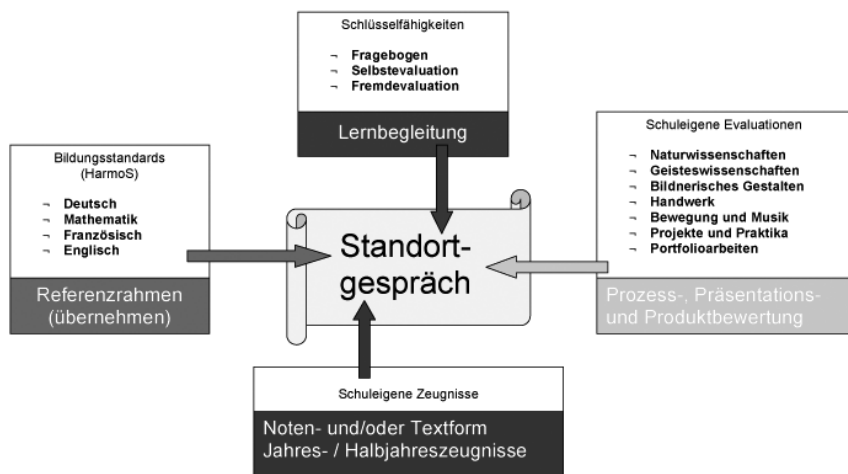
Schlüsselfähigkeiten

¬ Fragebogen
¬ Selbstevaluation
¬ Fremdevaluation

Lernbegleitung

Bildungsstandards (HarmoS)

¬ Deutsch
¬ Mathematik
¬ Französisch
¬ Englisch

Referenzrahmen (übernehmen)

Standortgespräch

Schuleigene Evaluationen

¬ Naturwissenschaften
¬ Geisteswissenschaften
¬ Bildnerisches Gestalten
¬ Handwerk
¬ Bewegung und Musik
¬ Projekte und Praktika
¬ Portfolioarbeiten

Prozess-, Präsentations- und Produktbewertung

Schuleigene Zeugnisse

Noten- und/oder Textform
Jahres- / Halbjahreszeugnisse